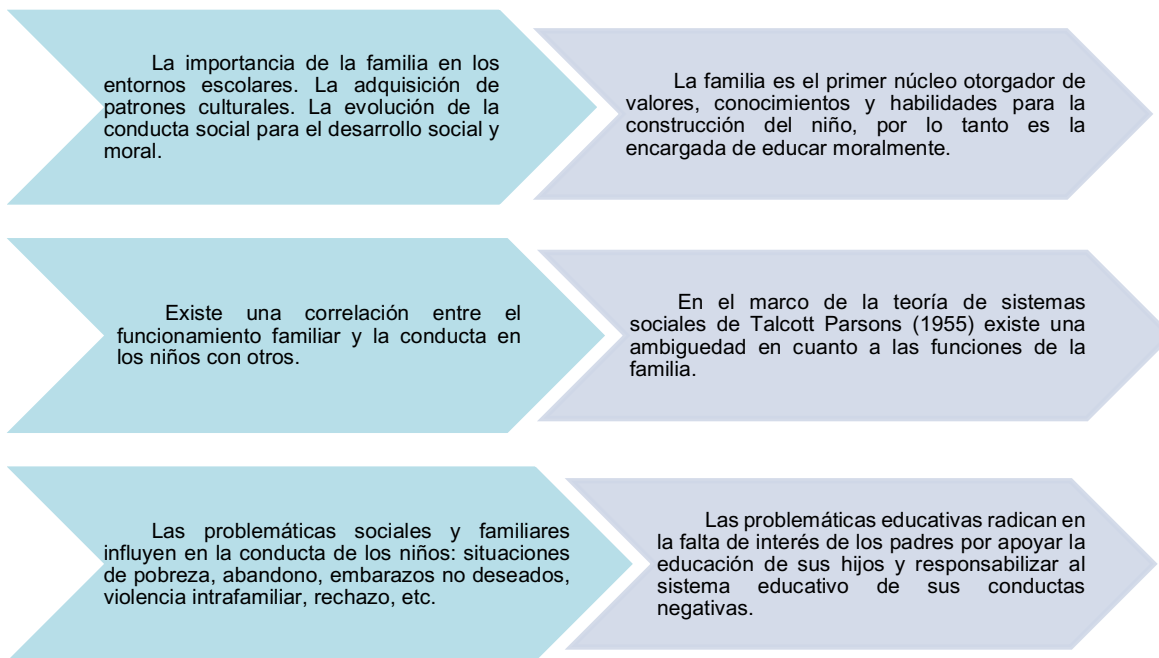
La importancia de la familia en los entornos escolares. La adquisición de patrones culturales. La evolución de la conducta social para el desarrollo social y moral.

La familia es el primer núcleo otorgador de valores, conocimientos y habilidades para la construcción del niño, por lo tanto es la encargada de educar moralmente.

Existe una correlación entre el funcionamiento familiar y la conducta en los niños con otros.

En el marco de la teoría de sistemas sociales de Talcott Parsons (1955) existe una ambiguedad en cuanto a las funciones de la familia.

Las problemáticas sociales y familiares influyen en la conducta de los niños: situaciones de pobreza, abandono, embarazos no deseados, violencia intrafamiliar, rechazo, etc.

Las problemáticas educativas radican en la falta de interés de los padres por apoyar la educación de sus hijos y responsabilizar al sistema educativo de sus conductas negativas.